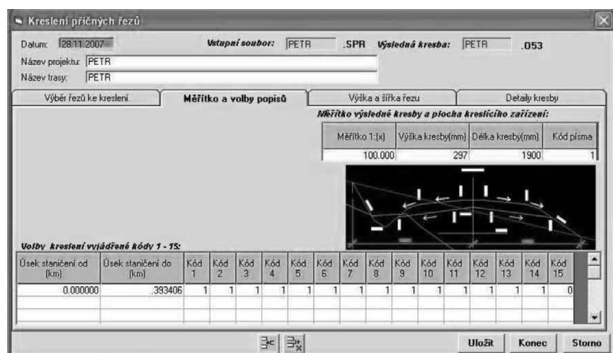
Kreslení příčných řezů

Datum: 28.11.2007 Vstupní soubor: PETR .SPR Výsledná kresba: PETR .053

Název projektu: PETR

Název trasy: PETR

Výběr řezů ke kreslení | Měřítko a volby popisů | Výška a šířka řezu | Detaily kresby

Měřítko výsledné kresby a plocha kreslícího zařízení:

| Měřítko 1:[x] | Výška kresby[mm] | Délka kresby[mm] | Kód písma |
|---|---|---|---|
| 100.000 | 297 | 1900 | 1 |

Volby kreslení vyjádřené kódy 1 - 15:

| Úsek staničení od [km] | Úsek staničení do [km] | Kód 1 | Kód 2 | Kód 3 | Kód 4 | Kód 5 | Kód 6 | Kód 7 | Kód 8 | Kód 9 | Kód 10 | Kód 11 | Kód 12 | Kód 13 | Kód 14 | Kód 15 |
|---|---|---|---|---|---|---|---|---|---|---|---|---|---|---|---|---|
| 0.000000 | .393406 | 1 | 1 | 1 | 1 | 1 | 1 | 1 | 1 | 1 | 1 | 1 | 1 | 1 | 1 | 0 |

Uložit Konec Storno